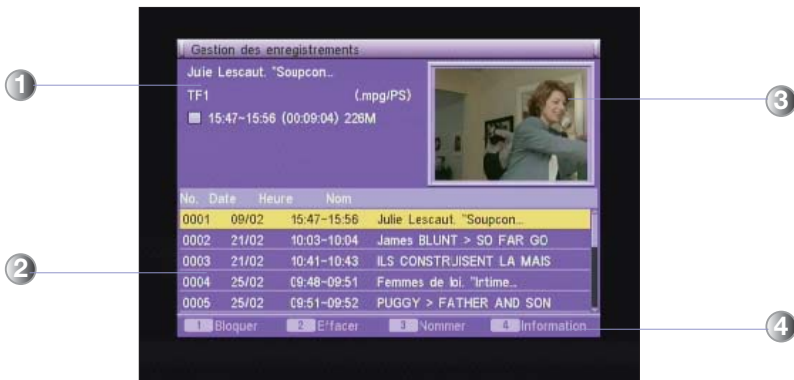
1
2
3
4

Gestion des enregistrements

Julie Lescaut. "Soupcon..
TF1 (.mpg/PS)
15:47~15:56 (00:09:04) 226M

| No. | Date | Heure | Nom |
|---|---|---|---|
| 0001 | 09/02 | 15:47~15:56 | Julie Lescaut. "Soupcon.. |
| 0002 | 21/02 | 10:03~10:04 | James BLUNT > SO FAR GO |
| 0003 | 21/02 | 10:41~10:43 | ILS CONSTRUISENT LA MAIS |
| 0004 | 25/02 | 09:48~09:51 | Femmes de loi. "Irtime.. |
| 0005 | 25/02 | 09:51~09:52 | PUGGY > FATHER AND SON |

1 Bloquer 2 Effacer 3 Nommer 4 Information